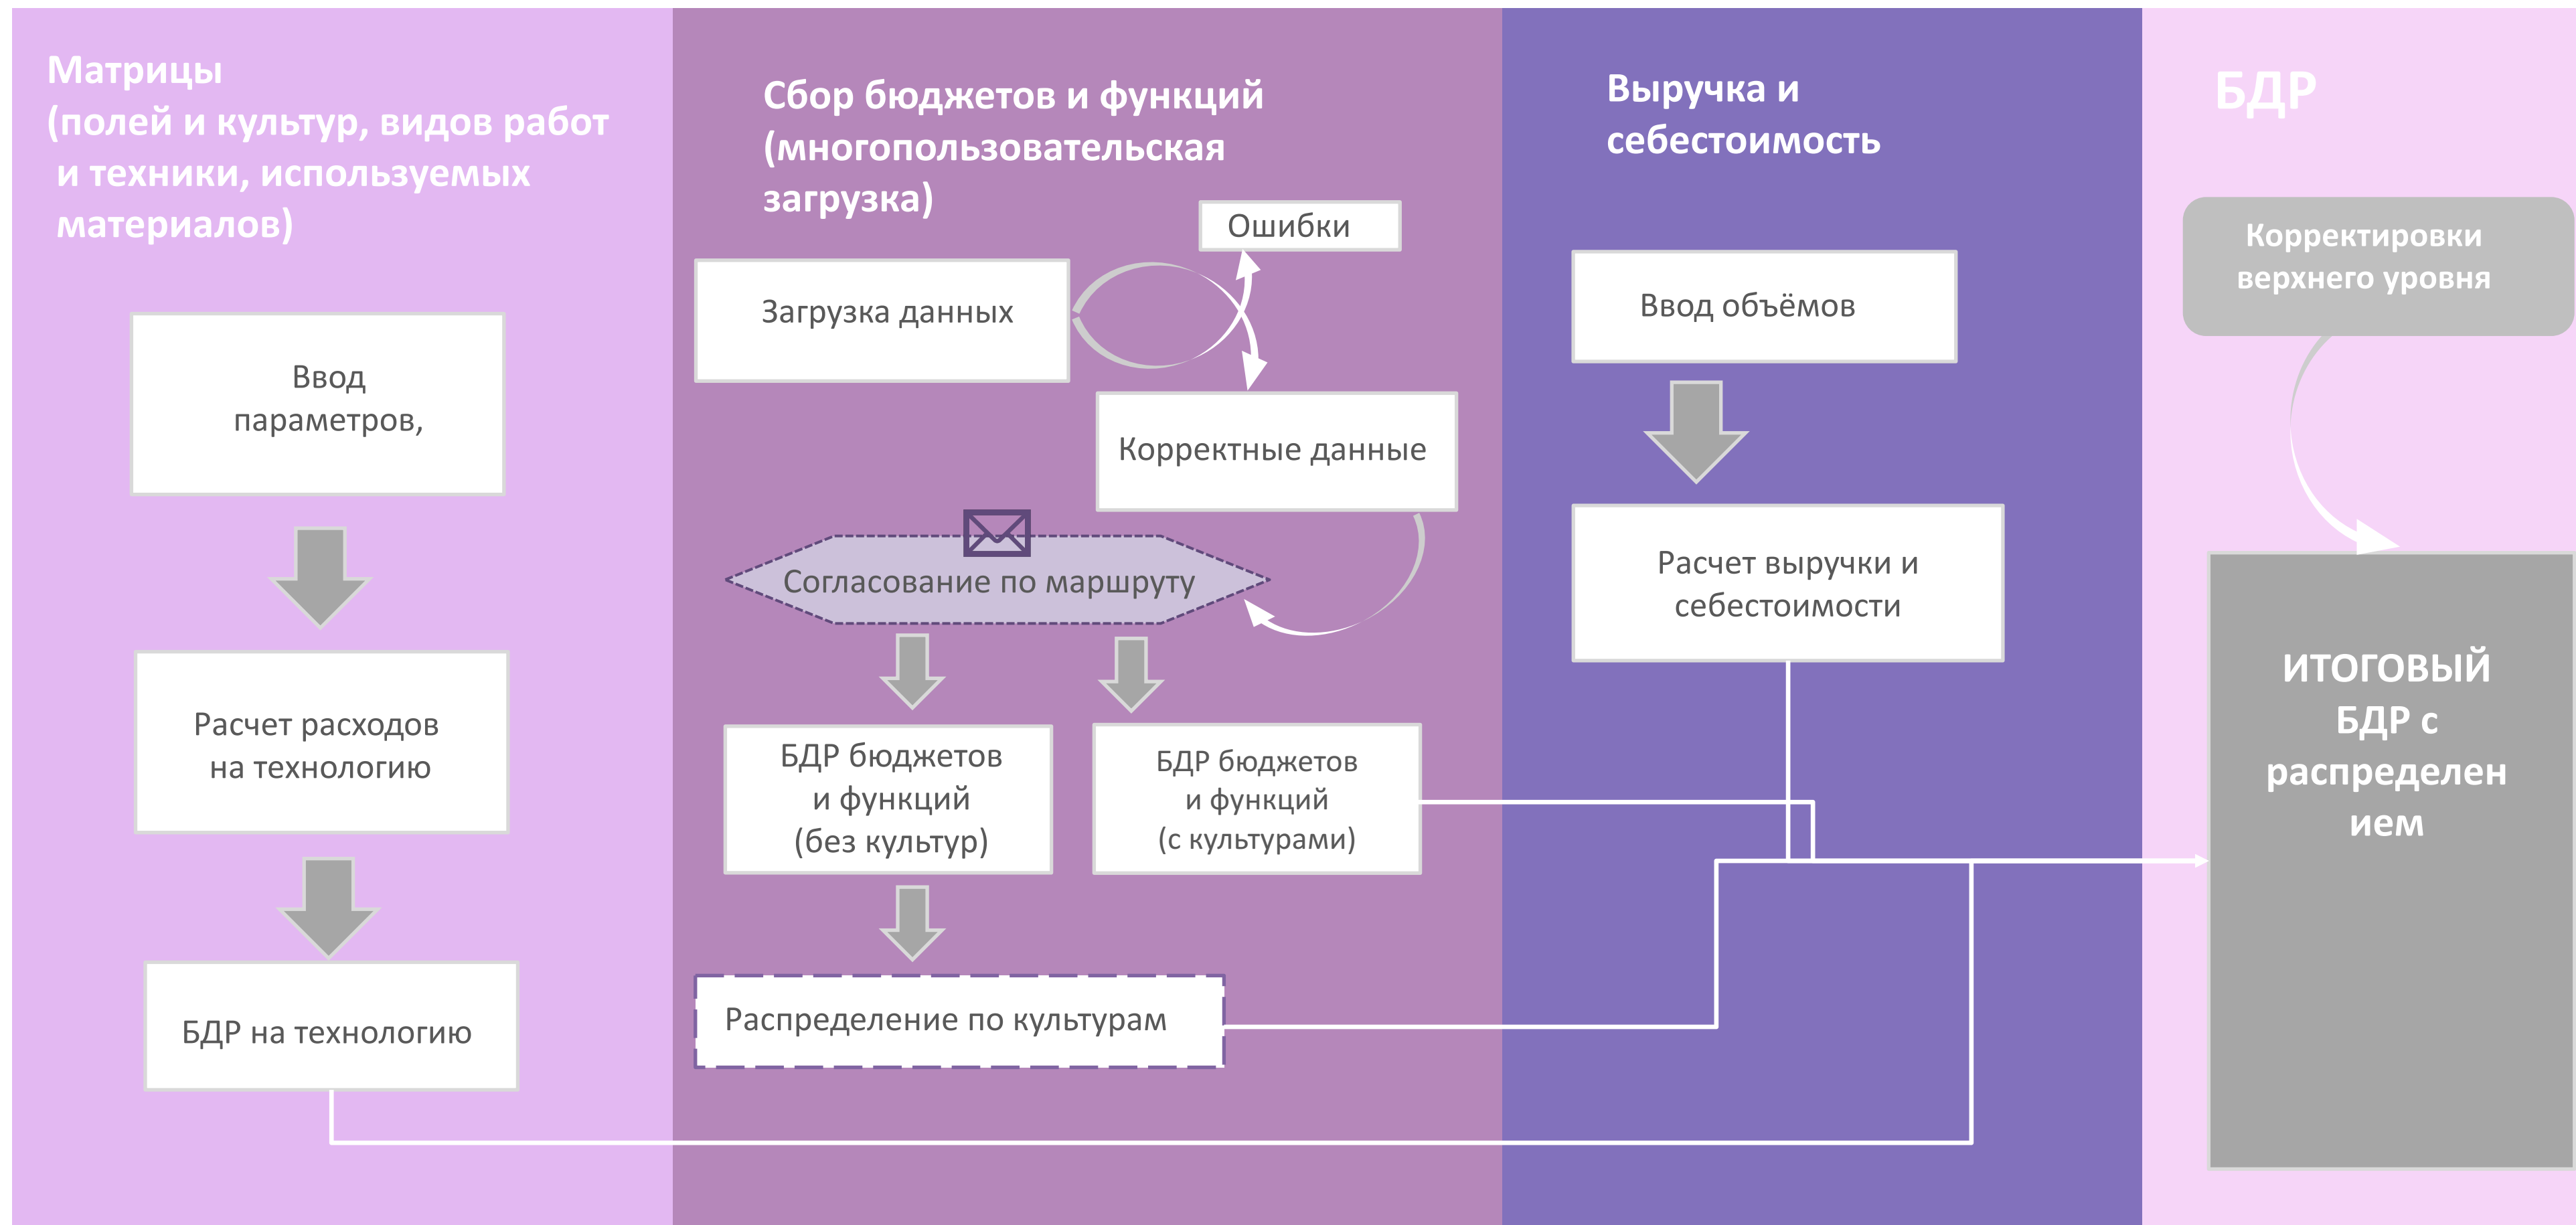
Матрицы (полей и культур, видов работ и техники, используемых материалов)

Ввод параметров,

Расчет расходов на технологию

БДР на технологию

Сбор бюджетов и функций (многопользовательская загрузка)

Ошибки

Загрузка данных

Корректные данные

Согласование по маршруту

БДР бюджетов и функций (без культур)

БДР бюджетов и функций (с культурами)

Распределение по культурам

Выручка и себестоимость

Ввод объёмов

Расчет выручки и себестоимости

БДР

Корректировки верхнего уровня

ИТОГОВЫЙ БДР с распределением